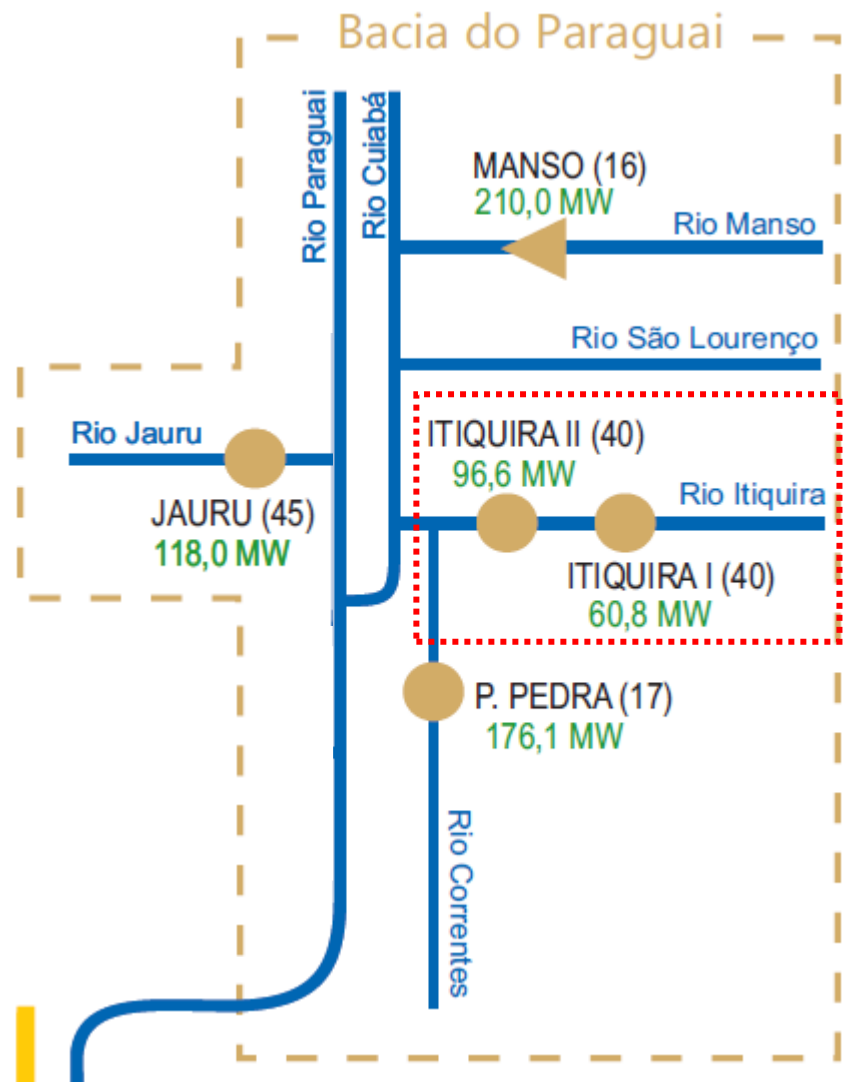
Bacia do Paraguai

Rio Paraguai

Rio Cuiabá

MANSO (16)
210,0 MW

Rio Manso

Rio São Lourenço

Rio Jauru

JAURU (45)
118,0 MW

ITIQUIRA II (40)
96,6 MW

Rio Itiquira

ITIQUIRA I (40)
60,8 MW

P. PEDRA (17)
176,1 MW

Rio Correntes